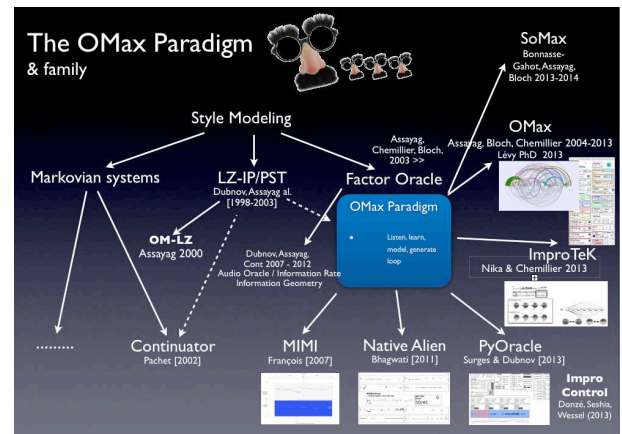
The OMax Paradigm
& family

SoMax
Bonnasse-Gahot, Assayag, Bloch 2013-2014

Style Modeling

OMax
Assayag, Bloch, Chemillier 2004-2013
Lévy PhD 2013

Assayag, Chemillier, Bloch, 2003 >>

Markovian systems

LZ-IP/PST
Dubnov, Assayag al. [1998-2003]

Factor Oracle

OMax Paradigm

• Listen, learn, model, generate loop

OM-LZ
Assayag 2000

Dubnov, Assayag, Cont 2007 - 2012
Audio Oracle / Information Rate
Information Geometry

ImproTeK
Nika & Chemillier 2013

.........

Continuator
Pachet [2002]

MIMI
François [2007]

Native Alien
Bhagwati [2011]

PyOracle
Surges & Dubnov [2013]

Impro Control
Donzé, Seshia, Wessel (2013)